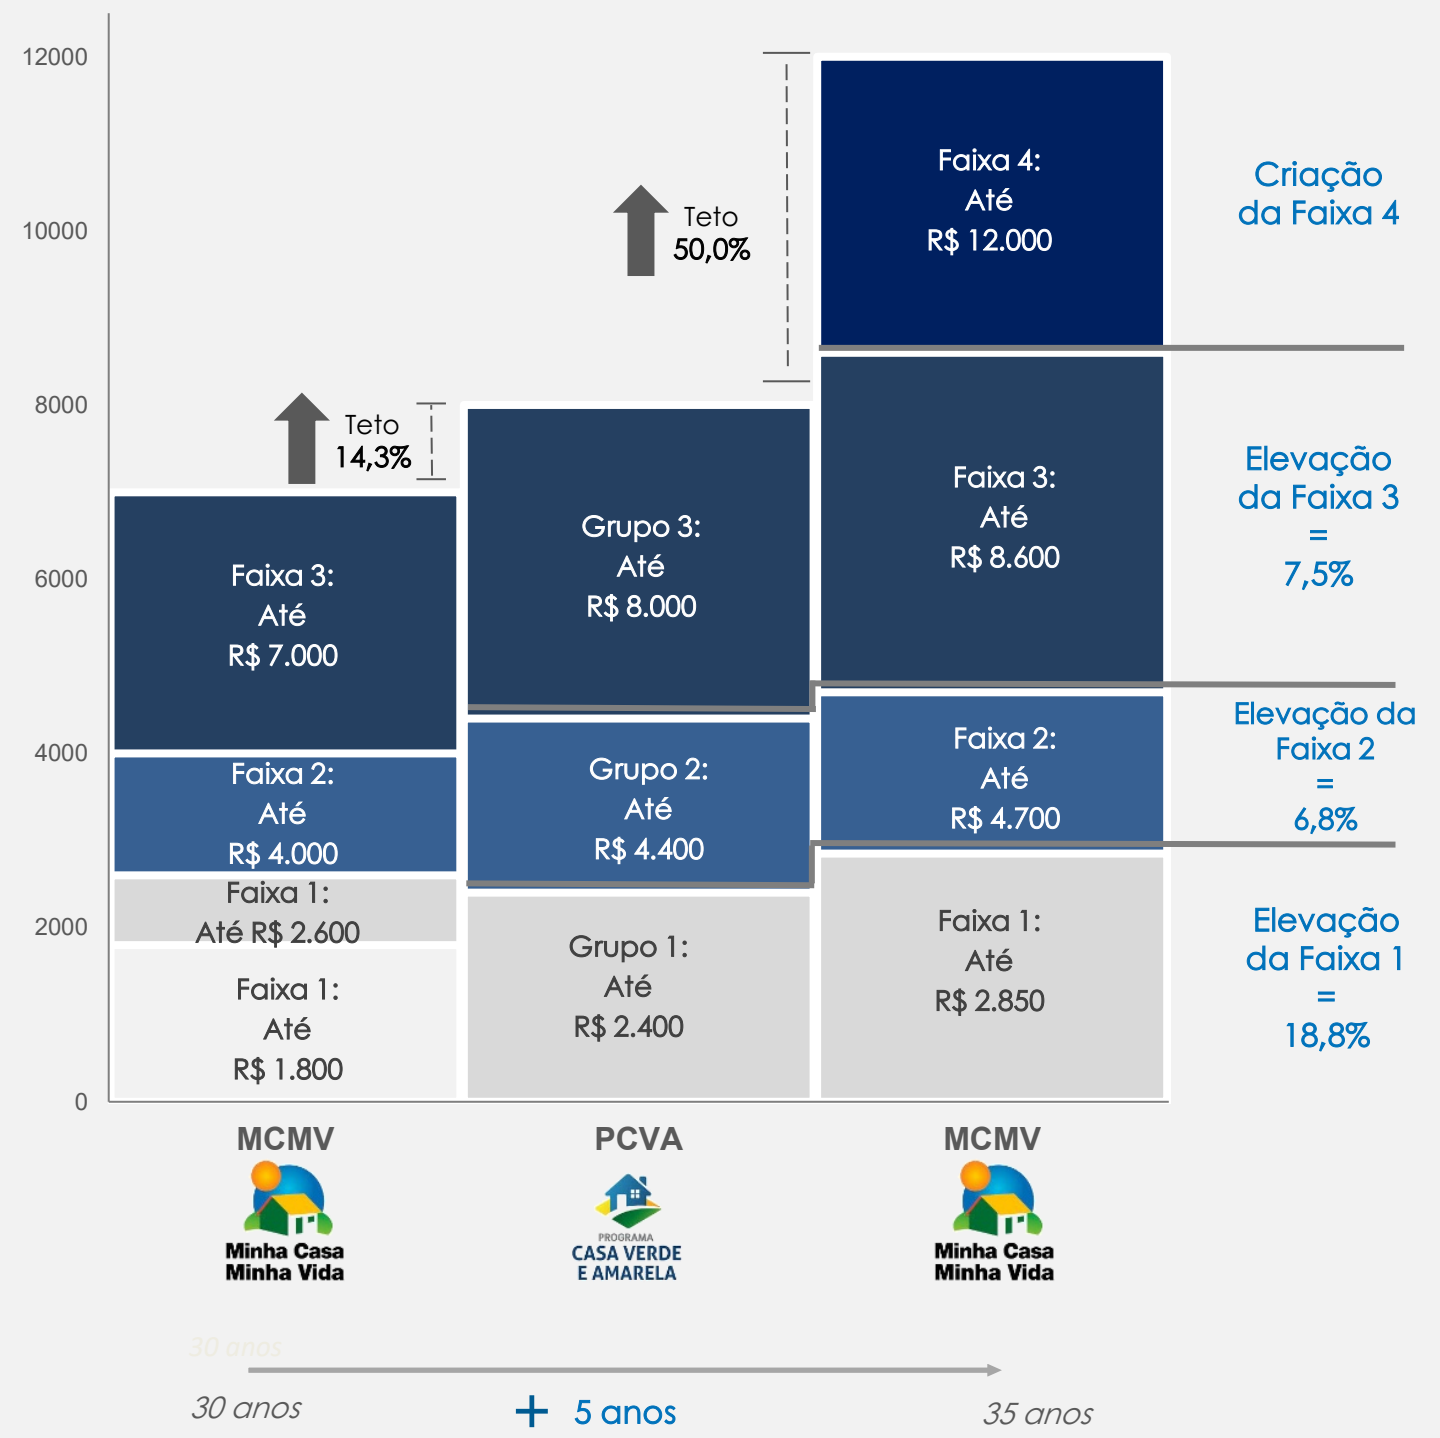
12000
10000
8000
6000
4000
2000
0

Teto
14,3%

Faixa 3:
Até
R$ 7.000

Faixa 2:
Até
R$ 4.000

Faixa 1:
Até R$ 2.600

Faixa 1:
Até
R$ 1.800

Grupo 3:
Até
R$ 8.000

Grupo 2:
Até
R$ 4.400

Grupo 1:
Até
R$ 2.400

Teto
50,0%

Faixa 4:
Até
R$ 12.000

Faixa 3:
Até
R$ 8.600

Faixa 2:
Até
R$ 4.700

Faixa 1:
Até
R$ 2.850

Criação da Faixa 4

Elevação da Faixa 3 = 7,5%

Elevação da Faixa 2 = 6,8%

Elevação da Faixa 1 = 18,8%

MCMV
Minha Casa Minha Vida

PCVA
PROGRAMA
CASA VERDE E AMARELA

MCMV
Minha Casa Minha Vida

30 anos

30 anos

+ 5 anos

35 anos